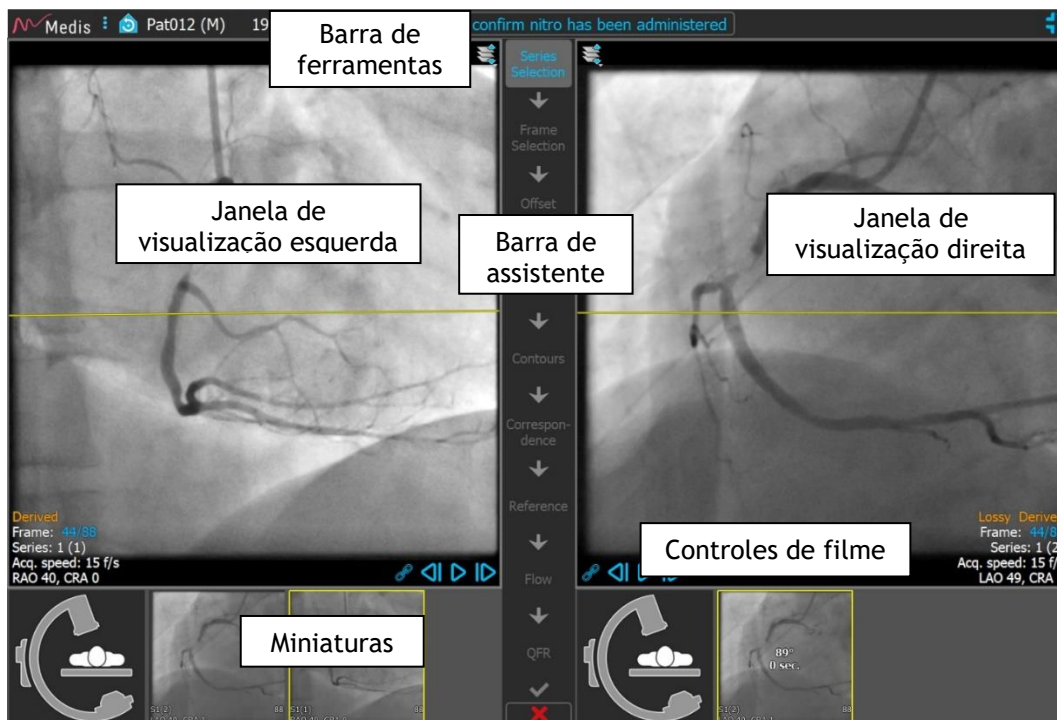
Medis Pat012 (M) 19 confirm nitro has been administered

Barra de ferramentas

Series Selection

Frame Selection

Offset

Janela de visualização esquerda

Barra de assistente

Janela de visualização direita

Contours

Correspondence

Reference

Flow

QFR

Derived
Frame: 44/88
Series: 1 (1)
Acq. speed: 15 f/s
RAO 40, CRA 0

Lossy Derive
Frame: 44/8
Series: 1 (2
Acq. speed: 15 f/
LAO 49, CRA

Controles de filme

Miniaturas

S1(2) 88
S1(1)

89°
0 sec.

S1(2) 88